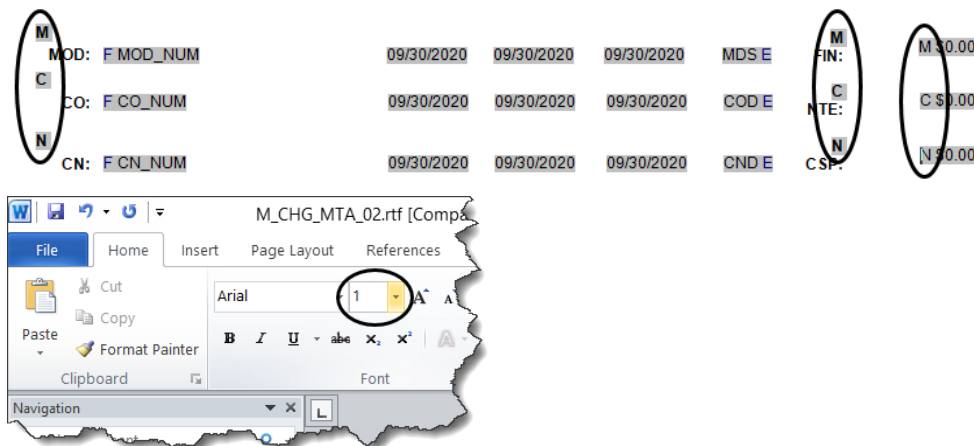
M
MOD: F MOD_NUM 09/30/2020 09/30/2020 09/30/2020 MDS E M FIN: M $0.00

C
CO: F CO_NUM 09/30/2020 09/30/2020 09/30/2020 COD E C NTE: C $0.00

N
CN: F CN_NUM 09/30/2020 09/30/2020 09/30/2020 CND E N CSP: N $0.00

M_CHG_MTA_02.rtf [Compa

File Home Insert Page Layout References

Cut
Copy
Paste
Format Painter
Clipboard

Arial 1
B I U abc $x_2$ $x^2$
Font

Navigation